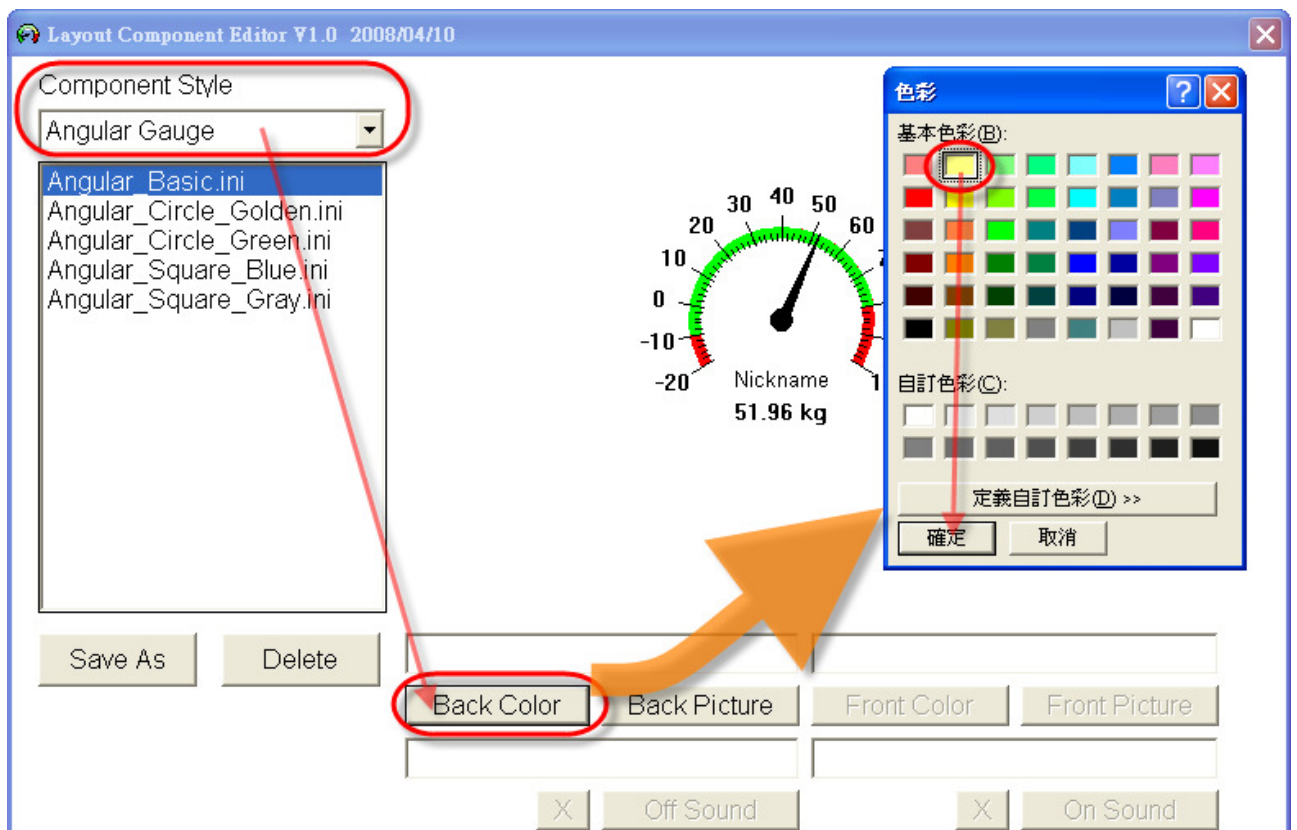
Layout Component Editor V1.0 2008/04/10

Component Style

Angular Gauge

Angular_Basic.ini
Angular_Circle_Golden.ini
Angular_Circle_Green.ini
Angular_Square_Blue.ini
Angular_Square_Gray.ini

-20 -10 0 10 20 30 40 50 60

Nickname
51.96 kg

色彩

基本色彩(B):

自訂色彩(C):

定義自訂色彩(D) >>

確定 取消

Save As Delete

Back Color Back Picture Front Color Front Picture

X Off Sound X On Sound